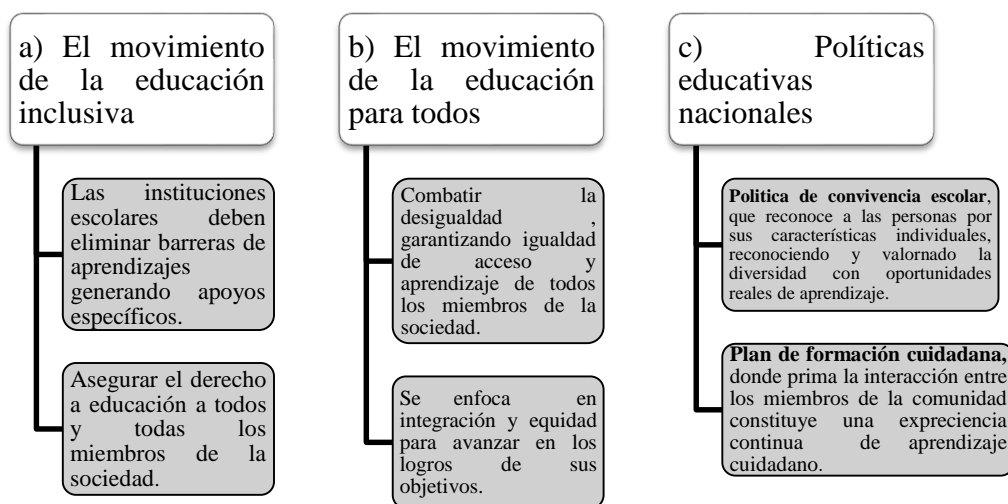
a) El movimiento de la educación inclusiva

Las instituciones escolares deben eliminar barreras de aprendizajes generando apoyos específicos.

Asegurar el derecho a educación a todos y todas los miembros de la sociedad.

b) El movimiento de la educación para todos

Combatir la desigualdad , garantizando igualdad de acceso y aprendizaje de todos los miembros de la sociedad.

Se enfoca en integración y equidad para avanzar en los logros de sus objetivos.

c) Políticas educativas nacionales

**Politica de convivencia escolar**, que reconoce a las personas por sus características individuales, reconociendo y valornado la diversidad con oportunidades reales de aprendizaje.

**Plan de formación cuidadana,** donde prima la interacción entre los miembros de la comunidad constituye una expreciencia continua de aprendizaje cuidadano.